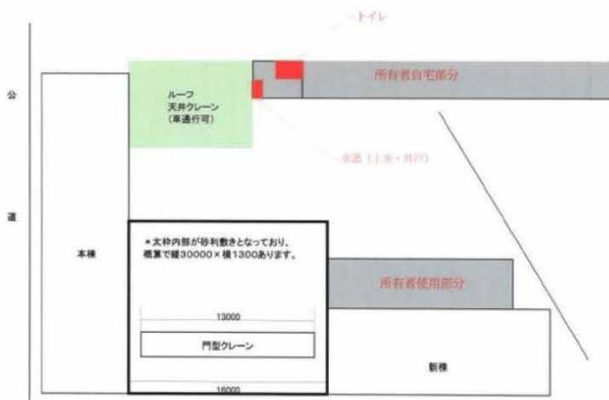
トイレ

公

所有者自宅部分

ルーフ
天井クレーン
(車通行可)

水道（上水・井戸）

道

本棟

＊太枠内部が砂利敷きとなっており、
概算で縦30000×横1300あります。

所有者使用部分

13000

門型クレーン

新棟

16000